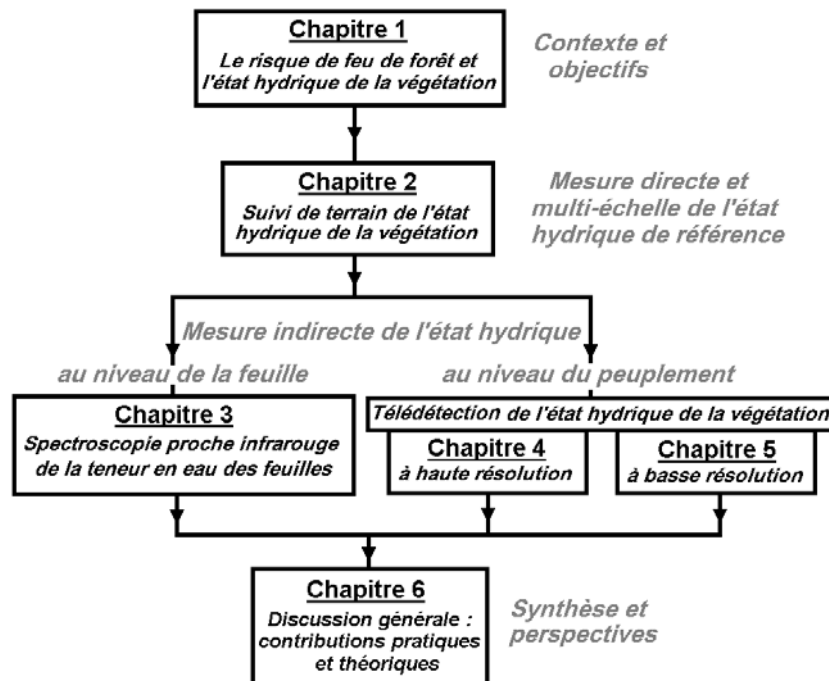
Chapitre 1
Le risque de feu de forêt et l'état hydrique de la végétation

Contexte et objectifs

Chapitre 2
Suivi de terrain de l'état hydrique de la végétation

Mesure directe et multi-échelle de l'état hydrique de référence

Mesure indirecte de l'état hydrique

au niveau de la feuille

au niveau du peuplement

Chapitre 3
Spectroscopie proche infrarouge de la teneur en eau des feuilles

Télédétection de l'état hydrique de la végétation

Chapitre 4
à haute résolution

Chapitre 5
à basse résolution

Chapitre 6
Discussion générale : contributions pratiques et théoriques

Synthèse et perspectives